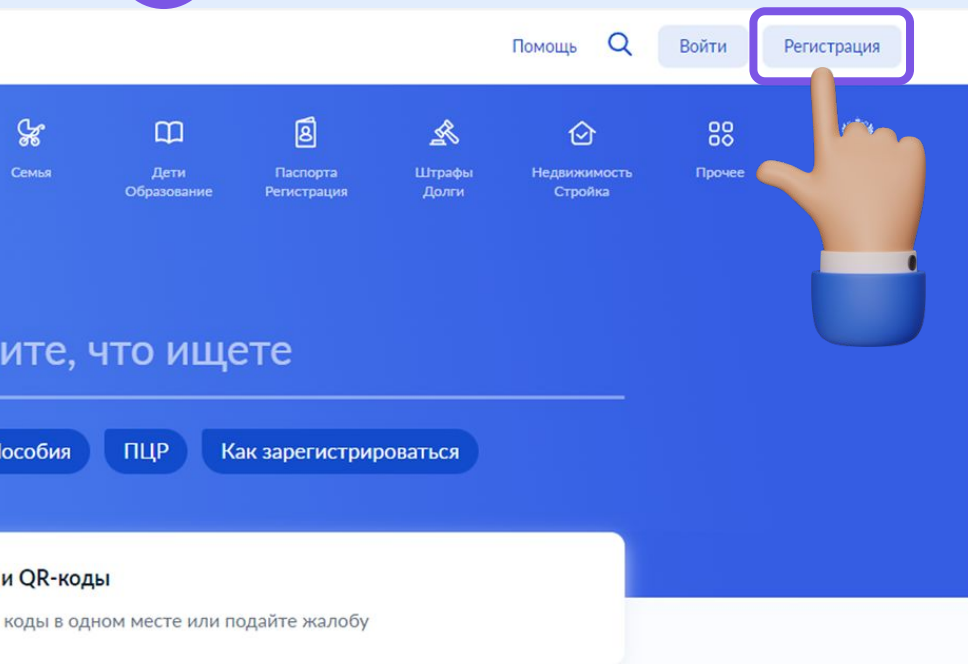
Помощь

Войти

Регистрация

Семья

Дети
Образование

Паспорта
Регистрация

Штрафы
Долги

Недвижимость
Стройка

Прочее

ите, что ищете

Іособия

ПЦР

Как зарегистрироваться

и QR-коды

коды в одном месте или подайте жалобу